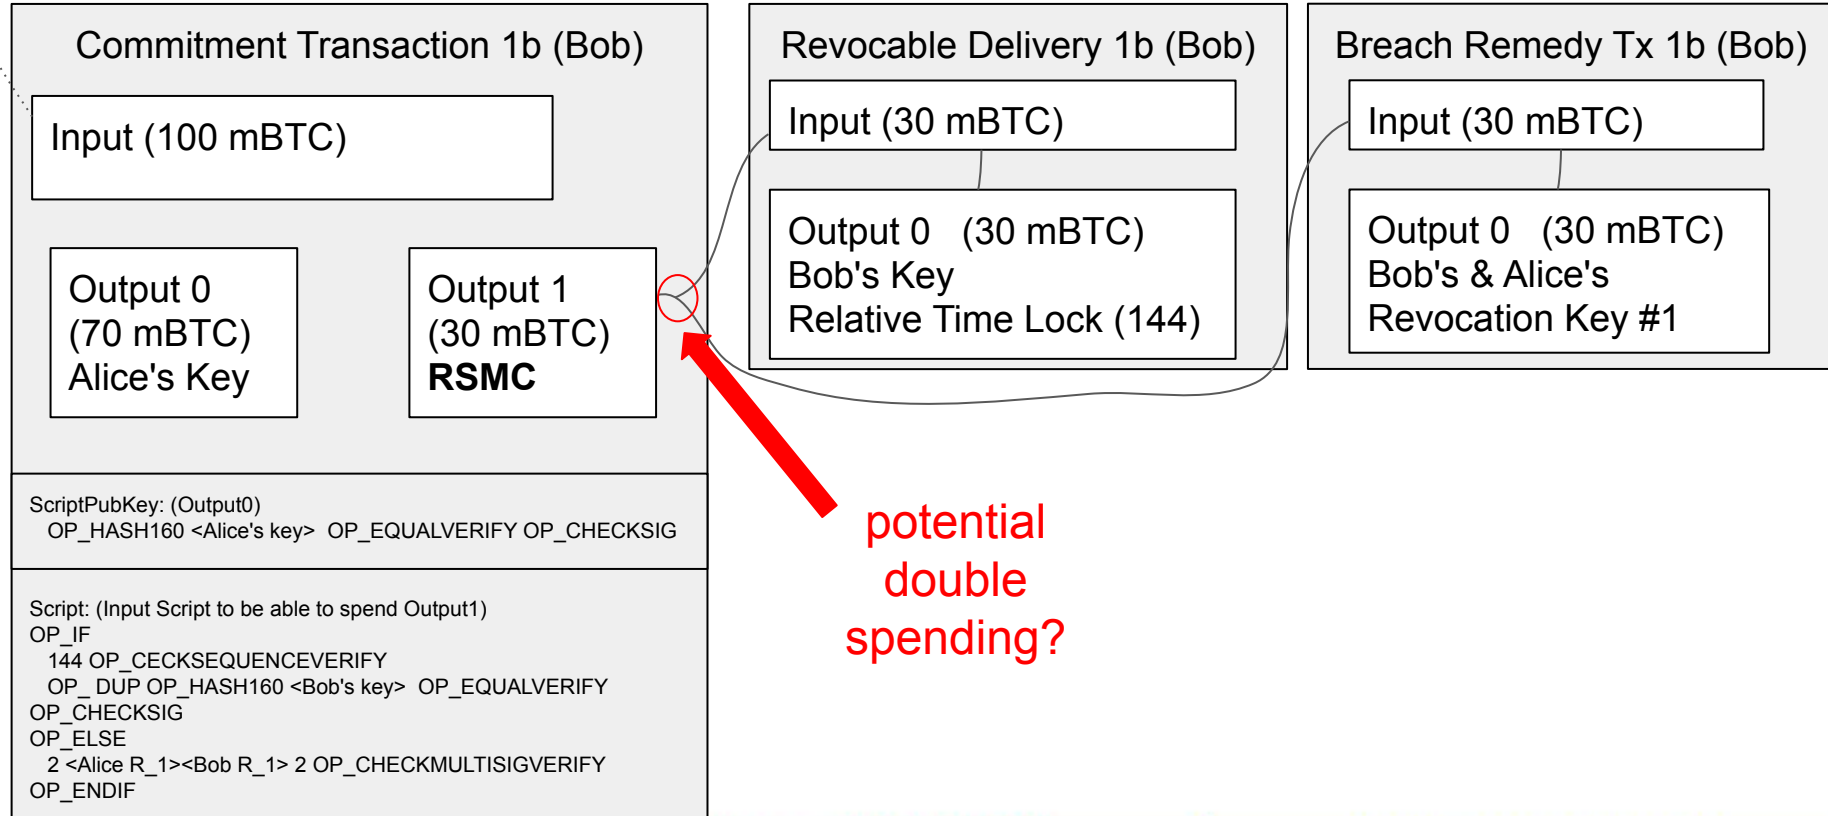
Commitment Transaction 1b (Bob)

Input (100 mBTC)

Output 0
(70 mBTC)
Alice's Key

Output 1
(30 mBTC)
RSMC

ScriptPubKey: (Output0)
OP_HASH160 <Alice's key> OP_EQUALVERIFY OP_CHECKSIG

Script: (Input Script to be able to spend Output1)
OP_IF
144 OP_CECKSEQUENCEVERIFY
OP_ DUP OP_HASH160 <Bob's key> OP_EQUALVERIFY
OP_CHECKSIG
OP_ELSE
2 <Alice R_1><Bob R_1> 2 OP_CHECKMULTISIGVERIFY
OP_ENDIF

Revocable Delivery 1b (Bob)

Input (30 mBTC)

Output 0 (30 mBTC)
Bob's Key
Relative Time Lock (144)

Breach Remedy Tx 1b (Bob)

Input (30 mBTC)

Output 0 (30 mBTC)
Bob's & Alice's
Revocation Key #1

potential
double
spending?